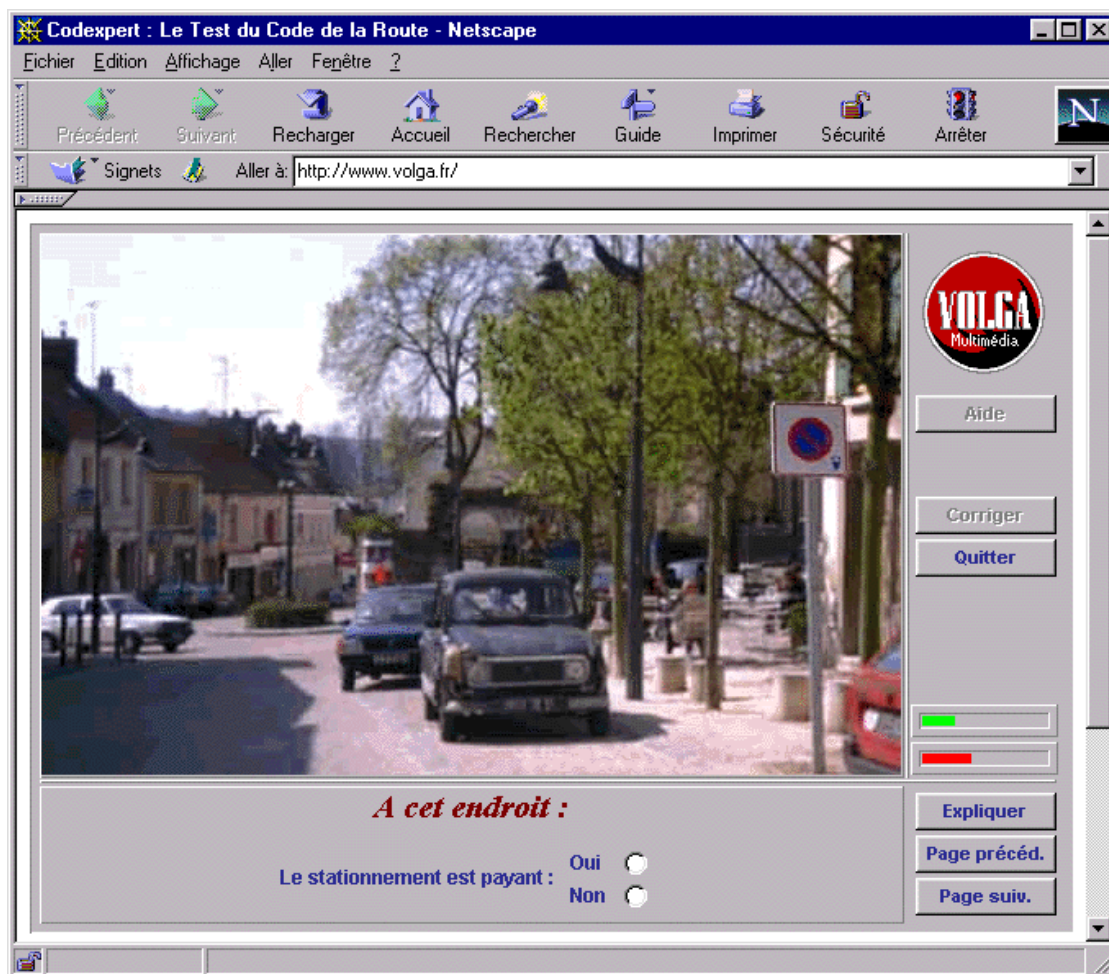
Codexpert : Le Test du Code de la Route - Netscape

Fichier Edition Affichage Aller Fenêtre ?

Précédent Suivant Recharger Accueil Rechercher Guide Imprimer Sécurité Arrêter

Signets Aller à: http://www.volga.fr/

VOLGA Multimédia

Aide

Corriger

Quitter

A cet endroit :

Le stationnement est payant : Oui Non

Expliquer

Page précéd.

Page suiv.